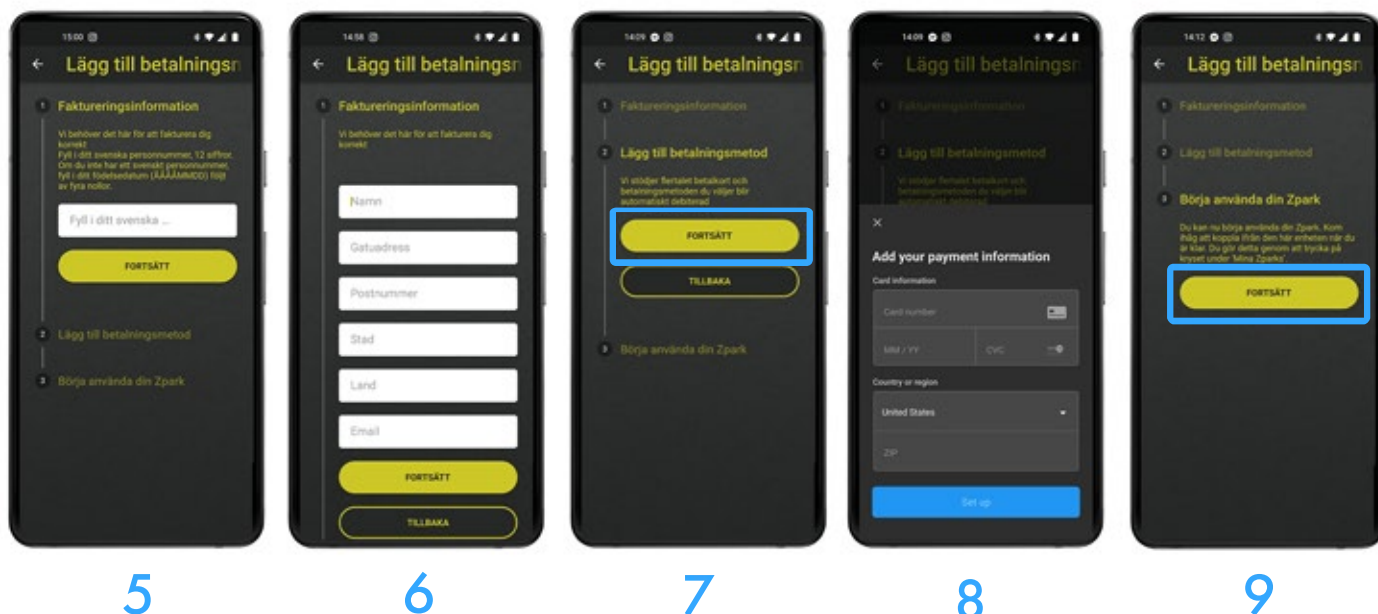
15:00

← Lägg till betalningsn

1 Faktureringsinformation

Vi behöver det här för att fakturera dig korrekt
Fyll i ditt svenska personnummer, 12 siffror. Om du inte har ett svenskt personnummer, fyll i ditt födelsedatum (ÅÅÅÅMMDD) följt av fyra nollor.

Fyll i ditt svenska ...

FORTSÄTT

2 Lägg till betalningsmetod

3 Börja använda din Zpark

5

14:58

← Lägg till betalningsn

1 Faktureringsinformation

Vi behöver det här för att fakturera dig korrekt

Namn

Gatuadress

Postnummer

Stad

Land

Email

FORTSÄTT

TILLBAKA

6

14:09

← Lägg till betalningsn

1 Faktureringsinformation

2 Lägg till betalningsmetod

Vi stödjer flertalet betalkort och betalningsmetoden du väljer blir automatiskt debiterad

FORTSÄTT

TILLBAKA

3 Börja använda din Zpark

7

14:09

← Lägg till betalningsn

1 Faktureringsinformation

2 Lägg till betalningsmetod

Vi stödjer flertalet betalkort och betalningsmetoden du väljer blir automatiskt debiterad

×

Add your payment information

Card information

Card number

MM / YY

CVC

Country or region

United States

ZIP

Set up

8

14:12

← Lägg till betalningsn

1 Faktureringsinformation

2 Lägg till betalningsmetod

3 Börja använda din Zpark

Du kan nu börja använda din Zpark. Kom ihåg att koppla ifrån den här enheten när du är klar. Du gör detta genom att trycka på krysset under 'Mina Zparks'.

FORTSÄTT

9